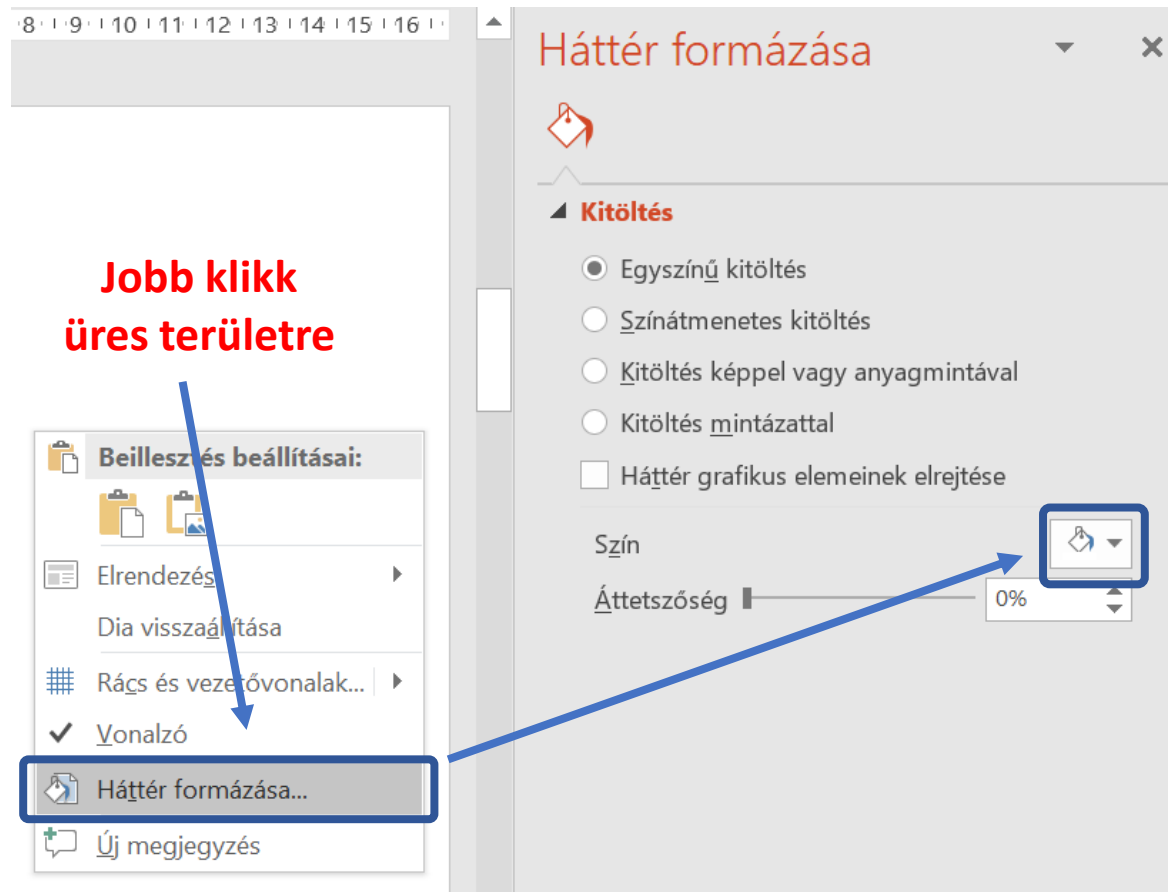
8 · 9 · 10 · 11 · 12 · 13 · 14 · 15 · 16

Jobb klikk
üres területre

Beillesztés beállításai:

Elrendezés

Dia visszaállítása

Rács és vezetővonalak...

Vonalzó

Háttér formázása...

Új megjegyzés

Háttér formázása

Kitöltés

Egyszínű kitöltés

Színátmenetes kitöltés

Kitöltés képpel vagy anyagmintával

Kitöltés mintázattal

Háttér grafikus elemeinek elrejtése

Szín

Áttetszőség

0%